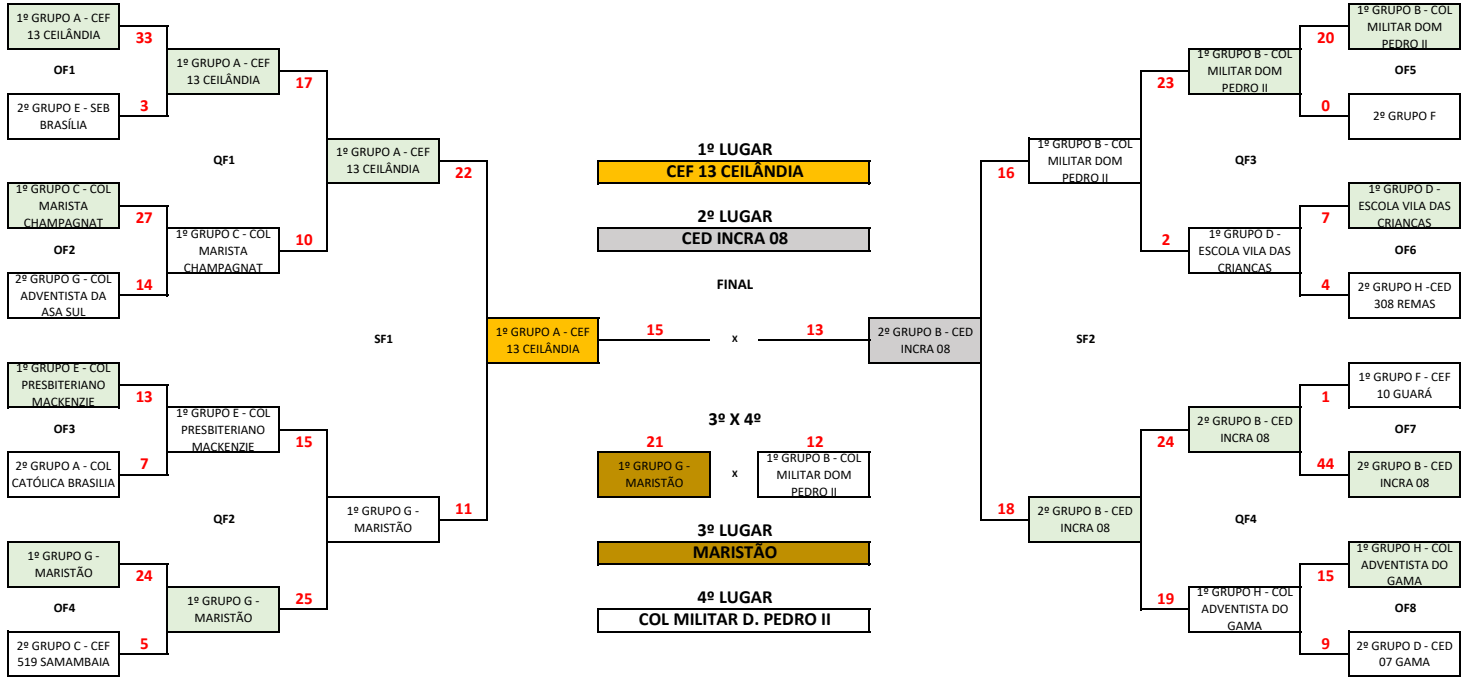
1º GRUPO A - CEF 13 CEILÂNDIA
33
OF1
2º GRUPO E - SEB BRASÍLIA
3

1º GRUPO A - CEF 13 CEILÂNDIA
17

QF1

1º GRUPO C - COL MARISTA CHAMPAGNAT
27
OF2
2º GRUPO G - COL ADVENTISTA DA ASA SUL
14

1º GRUPO C - COL MARISTA CHAMPAGNAT
10

1º GRUPO A - CEF 13 CEILÂNDIA
22

SF1

1º GRUPO E - COL PRESBITERIANO MACKENZIE
13
OF3
2º GRUPO A - COL CATÓLICA BRASILIA
7

1º GRUPO E - COL PRESBITERIANO MACKENZIE
15

QF2

1º GRUPO G - MARISTÃO
24
OF4
2º GRUPO C - CEF 519 SAMAMBAIA
5

1º GRUPO G - MARISTÃO
25

1º GRUPO G - MARISTÃO
11

1º LUGAR
CEF 13 CEILÂNDIA

2º LUGAR
CED INCRA 08

FINAL

1º GRUPO A - CEF 13 CEILÂNDIA
15
x
13
2º GRUPO B - CED INCRA 08

3º X 4º
21
12
1º GRUPO G - MARISTÃO
x
1º GRUPO B - COL MILITAR DOM PEDRO II

3º LUGAR
MARISTÃO

4º LUGAR
COL MILITAR D. PEDRO II

1º GRUPO B - COL MILITAR DOM PEDRO II
20
OF5
2º GRUPO F
0

1º GRUPO B - COL MILITAR DOM PEDRO II
23

QF3

1º GRUPO D - ESCOLA VILA DAS CRIANCAS
7
OF6
2º GRUPO H -CED 308 REMAS
4

1º GRUPO D - ESCOLA VILA DAS CRIANCAS
2

1º GRUPO B - COL MILITAR DOM PEDRO II
16

SF2

1º GRUPO F - CEF 10 GUARÁ
1
OF7
2º GRUPO B - CED INCRA 08
44

2º GRUPO B - CED INCRA 08
24

QF4

1º GRUPO H - COL ADVENTISTA DO GAMA
15
OF8
2º GRUPO D - CED 07 GAMA
9

1º GRUPO H - COL ADVENTISTA DO GAMA
19

2º GRUPO B - CED INCRA 08
18